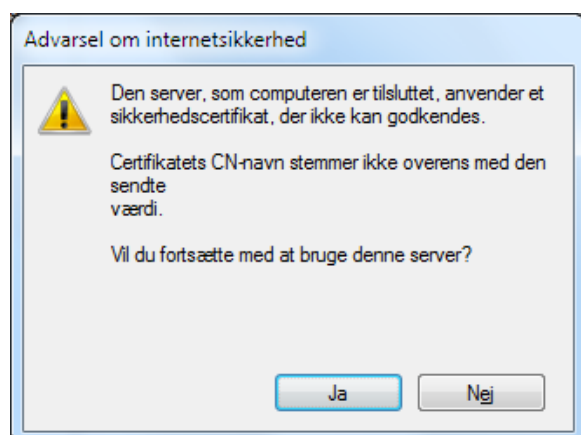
Advarsel om internetsikkerhed

Den server, som computeren er tilsluttet, anvender et sikkerhedscertifikat, der ikke kan godkendes.

Certifikatets CN-navn stemmer ikke overens med den sendte
værdi.

Vil du fortsætte med at bruge denne server?

Ja

Nej